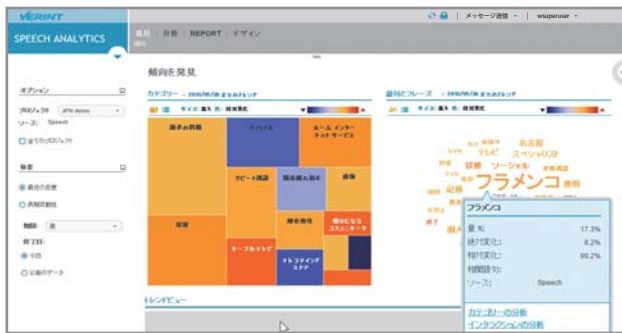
VERINT

メッセージ送信 | wsuperuser

SPEECH ANALYTICS

発見 | 分析 | REPORT | デザイン

オプション

プロジェクト JPN demo

ソース: Speech

全てのプロジェクト

後退

最近の変更

長期的傾向

期間: 週

終了日:

今日

以前のデータ

傾向を発見

カテゴリー - 2015/09/30 までのトレンド

サイズ: 量% 色: 相対変化

請求の問題

モバイル

ホーム インターネット サービス

サービス満足

競合他社乗り換え

移籍

解約

解約防止

値引きなるエスカレーション

ケーブルテレビ

テクニカルサポート

語句とフレーズ - 2015/09/30 までのトレンド

サイズ: 量% 色: 相対変化

名古屋

テレビ

スペシャリスト

状態

ソーシャル

フラメンコ

費用

記録

個人

フラメンコ

量 %: 17.3%

絶対変化: 8.2%

相対変化: 90.2%

相関語句:

ソース: Speech

カテゴリーの分析

インタラクションの分析

トレンドビュー